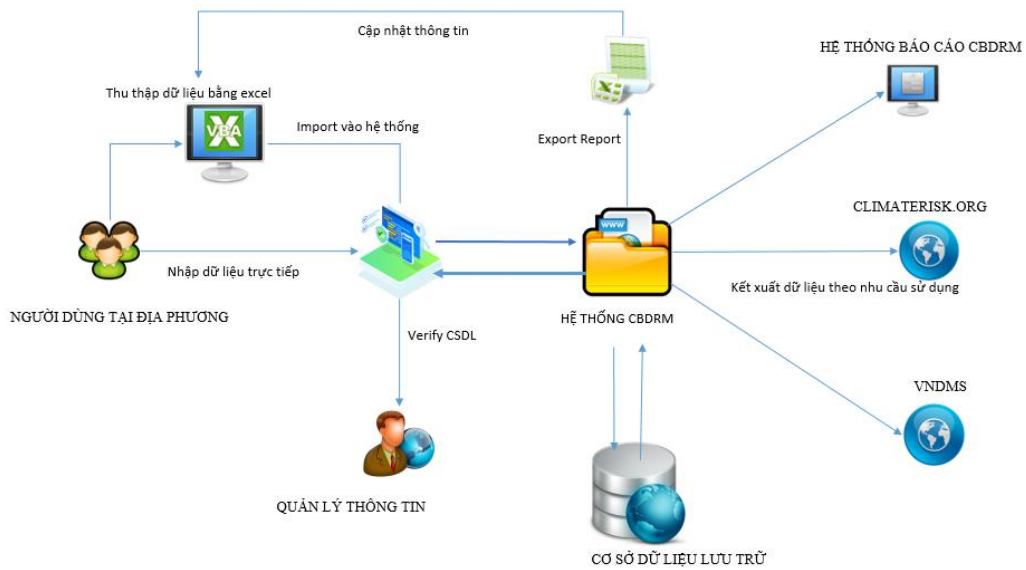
Cập nhật thông tin

HỆ THỐNG BÁO CÁO CBDRM

Thu thập dữ liệu bằng excel

VBA

Import vào hệ thống

Export Report

www

CLIMATERISK.ORG

Nhập dữ liệu trực tiếp

Kết xuất dữ liệu theo nhu cầu sử dụng

NGƯỜI DÙNG TẠI ĐỊA PHƯƠNG

HỆ THỐNG CBDRM

Verify CSDL

VNDMS

QUẢN LÝ THÔNG TIN

CƠ SỞ DỮ LIỆU LƯU TRỮ